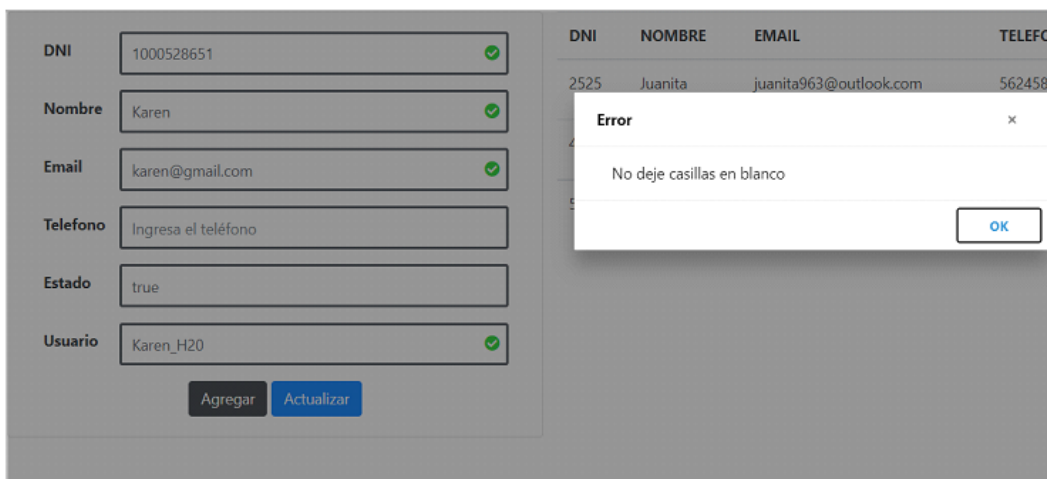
DNI 1000528651

Nombre Karen

Email karen@gmail.com

Telefono Ingresa el teléfono

Estado true

Usuario Karen_H20

Agregar Actualizar

| DNI | NOMBRE | EMAIL | TELEFO |
|---|---|---|---|
| 2525 | Juanita | juanita963@outlook.com | 562458 |

Error ×

No deje casillas en blanco

OK